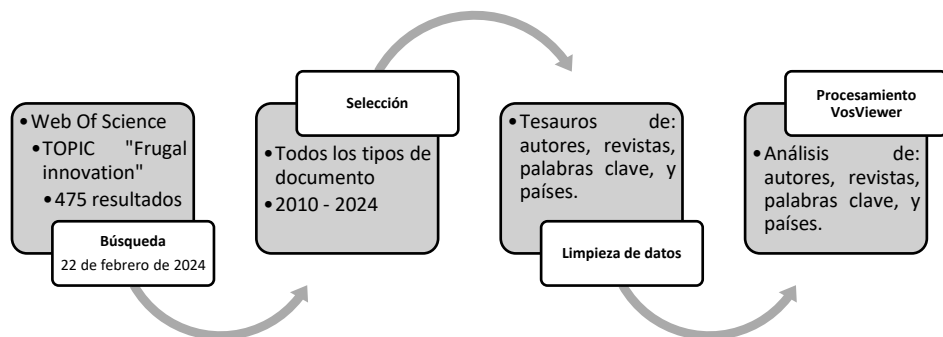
• Web Of Science
• TOPIC "Frugal innovation"
• 475 resultados

Búsqueda
22 de febrero de 2024

Selección

• Todos los tipos de documento
• 2010 - 2024

• Tesauros de: autores, revistas, palabras clave, y países.

Limpieza de datos

Procesamiento VosViewer

• Análisis de: autores, revistas, palabras clave, y países.